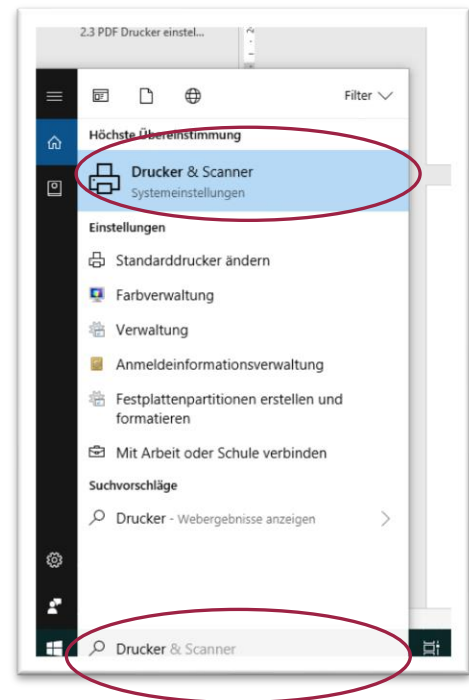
2.3 PDF Drucker einstel...

Filter

Höchste Übereinstimmung

Drucker & Scanner
Systemeinstellungen

Einstellungen

Standarddrucker ändern

Farbverwaltung

Verwaltung

Anmeldeinformationsverwaltung

Festplattenpartitionen erstellen und formatieren

Mit Arbeit oder Schule verbinden

Suchvorschläge

Drucker - Webergebnisse anzeigen

Drucker & Scanner